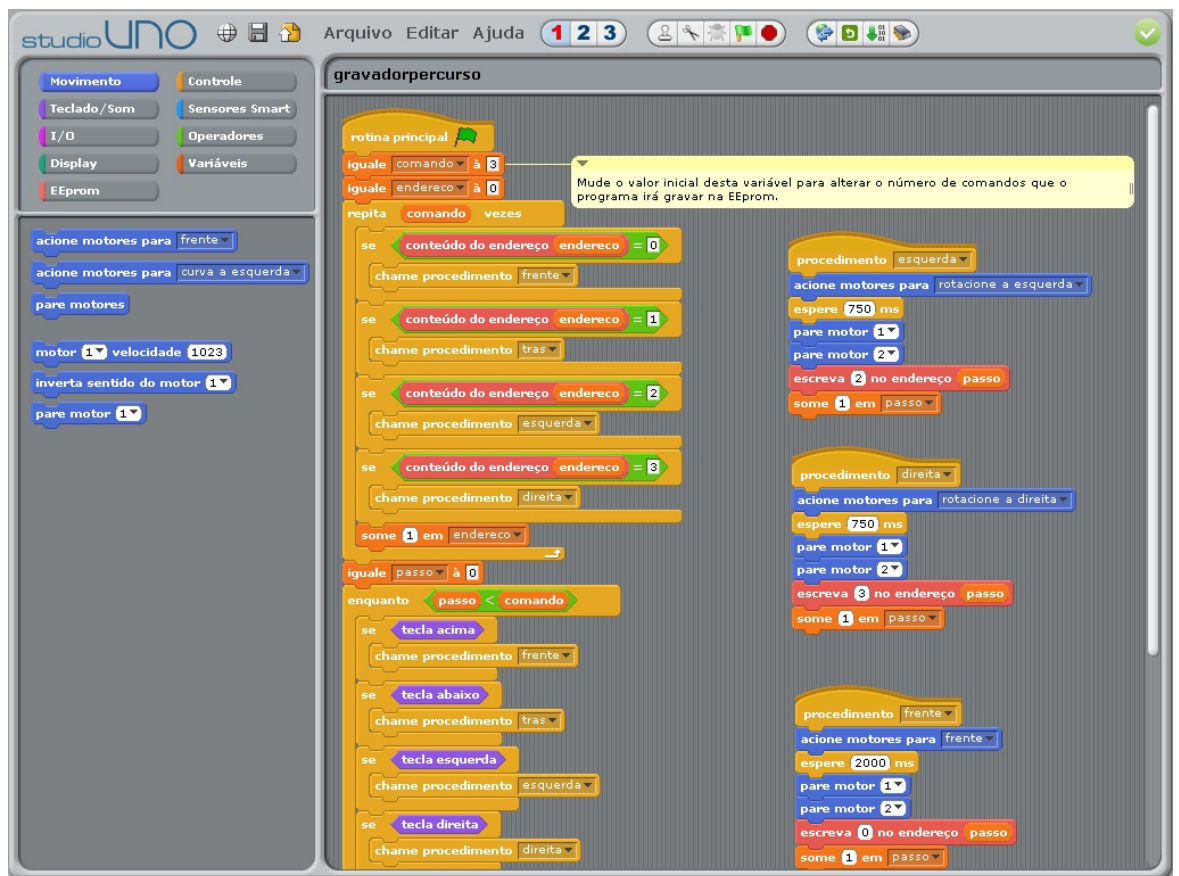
studio UNO

Arquivo Editar Ajuda 1 2 3

Movimento
Controle
Teclado/Som
Sensores Smart
I/O
Operadores
Display
Variáveis
EEprom

acione motores para frente
acione motores para curva a esquerda
pare motores
motor 1 velocidade 1023
inverta sentido do motor 1
pare motor 1

gravadorpercurso

rotina principal
iguale comando à 3
iguale endereco à 0
repita comando vezes
se conteúdo do endereço endereco = 0
chame procedimento frente
se conteúdo do endereço endereco = 1
chame procedimento tras
se conteúdo do endereço endereco = 2
chame procedimento esquerda
se conteúdo do endereço endereco = 3
chame procedimento direita
some 1 em endereco
iguale passo à 0
enquanto passo < comando
se tecla acima
chame procedimento frente
se tecla abaixo
chame procedimento tras
se tecla esquerda
chame procedimento esquerda
se tecla direita
chame procedimento direita

Mude o valor inicial desta variável para alterar o número de comandos que o programa irá gravar na EEprom.

procedimento esquerda
acione motores para rotacione a esquerda
espere 750 ms
pare motor 1
pare motor 2
escreva 2 no endereço passo
some 1 em passo

procedimento direita
acione motores para rotacione a direita
espere 750 ms
pare motor 1
pare motor 2
escreva 3 no endereço passo
some 1 em passo

procedimento frente
acione motores para frente
espere 2000 ms
pare motor 1
pare motor 2
escreva 0 no endereço passo
some 1 em passo